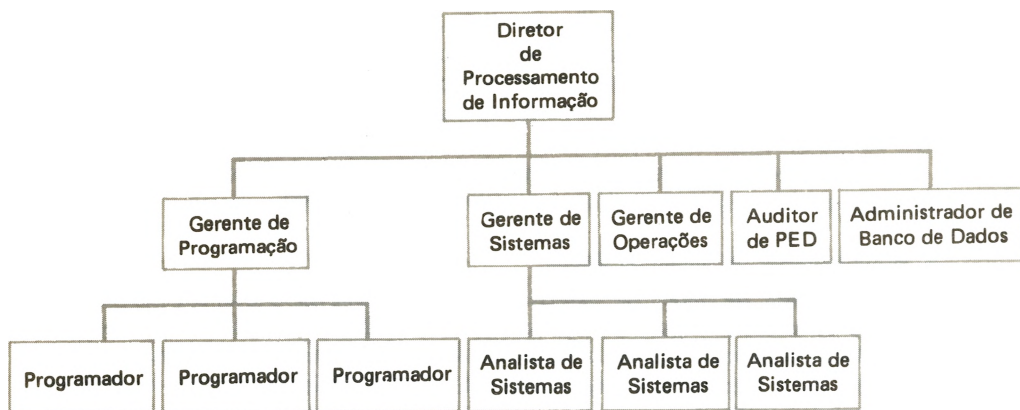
Diretor de Processamento de Informação

Gerente de Programação

Gerente de Sistemas

Gerente de Operações

Auditor de PED

Administrador de Banco de Dados

Programador

Programador

Programador

Analista de Sistemas

Analista de Sistemas

Analista de Sistemas